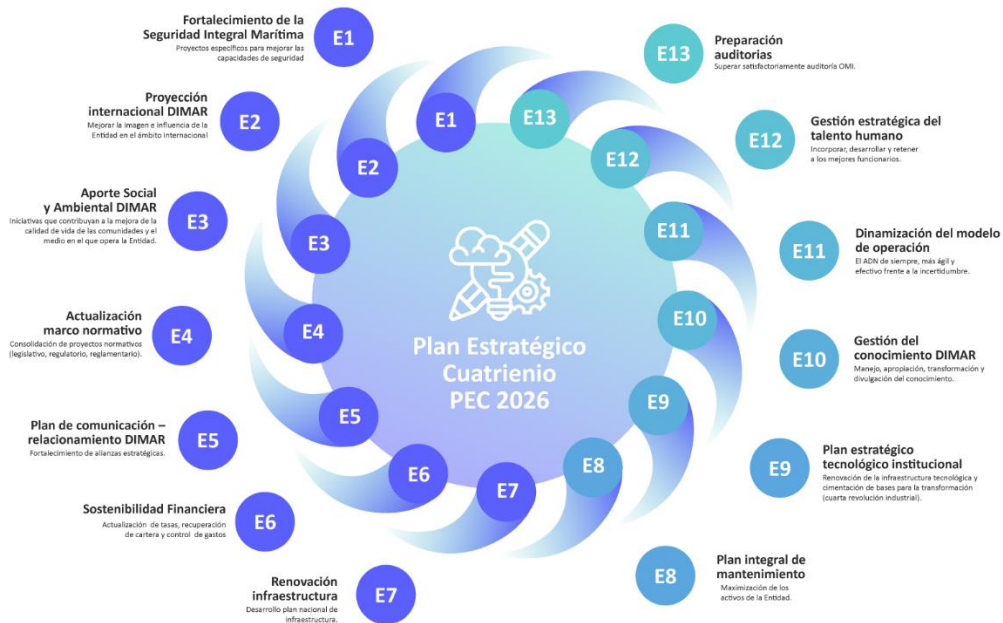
Fortalecimiento de la Seguridad Integral Marítima
Proyectos específicos para mejorar las capacidades de seguridad
E1

Proyección internacional DIMAR
Mejorar la imagen e influencia de la Entidad en el ámbito internacional
E2

Aporte Social y Ambiental DIMAR
Iniciativas que contribuyan a la mejora de la calidad de vida de las comunidades y el medio en el que opera la Entidad.
E3

Actualización marco normativo
Consolidación de proyectos normativos (legislativo, regulatorio, reglamentario).
E4

Plan de comunicación – relacionamiento DIMAR
Fortalecimiento de alianzas estratégicas.
E5

Sostenibilidad Financiera
Actualización de tasas, recuperación de cartera y control de gastos
E6

Renovación infraestructura
Desarrollo plan nacional de infraestructura.
E7

E1
E2
E3
E4
E5
E6
E7
E8
E9
E10
E11
E12
E13

Plan Estratégico Cuatrienio PEC 2026

E13
Preparación auditorias
Superar satisfactoriamente auditoría OMI.

E12
Gestión estratégica del talento humano
Incorporar, desarrollar y retener a los mejores funcionarios.

E11
Dinamización del modelo de operación
El ADN de siempre, más ágil y efectivo frente a la incertidumbre.

E10
Gestión del conocimiento DIMAR
Manejo, apropiación, transformación y divulgación del conocimiento.

E9
Plan estratégico tecnológico institucional
Renovación de la infraestructura tecnológica y cimentación de bases para la transformación (cuarta revolución industrial).

E8
Plan integral de mantenimiento
Maximización de los activos de la Entidad.